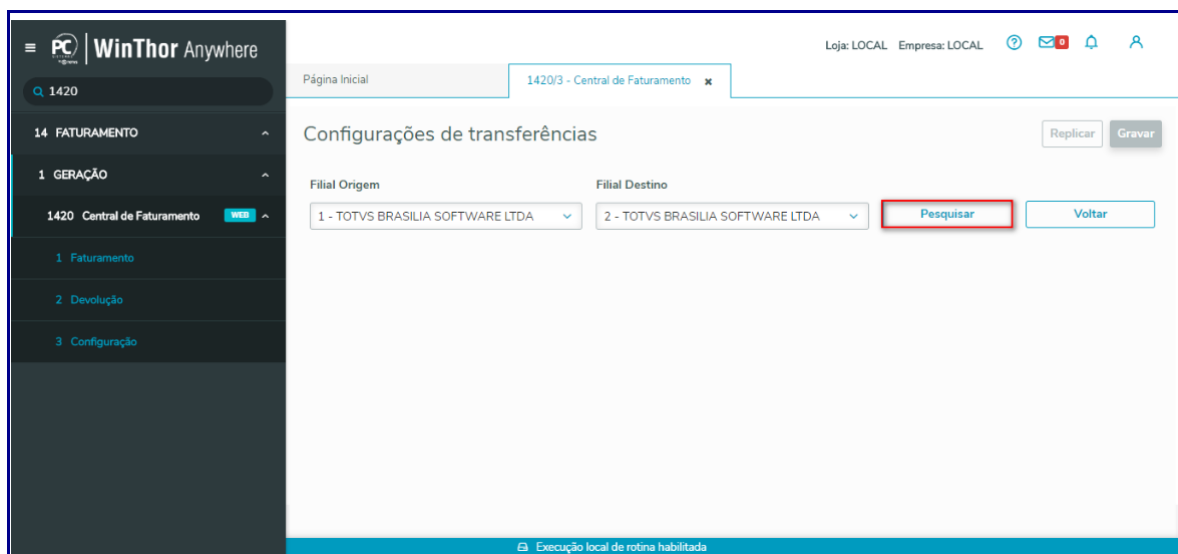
PC WinThor Anywhere

1420

14 FATURAMENTO

1 GERAÇÃO

1420 Central de Faturamento WEB

1 Faturamento

2 Devolução

3 Configuração

Loja: LOCAL Empresa: LOCAL 0

Página Inicial

1420/3 - Central de Faturamento ×

Configurações de transferências

Replicar Gravar

Filial Origem

1 - TOTVS BRASILIA SOFTWARE LTDA

Filial Destino

2 - TOTVS BRASILIA SOFTWARE LTDA

Pesquisar

Voltar

Execução local de rotina habilitada